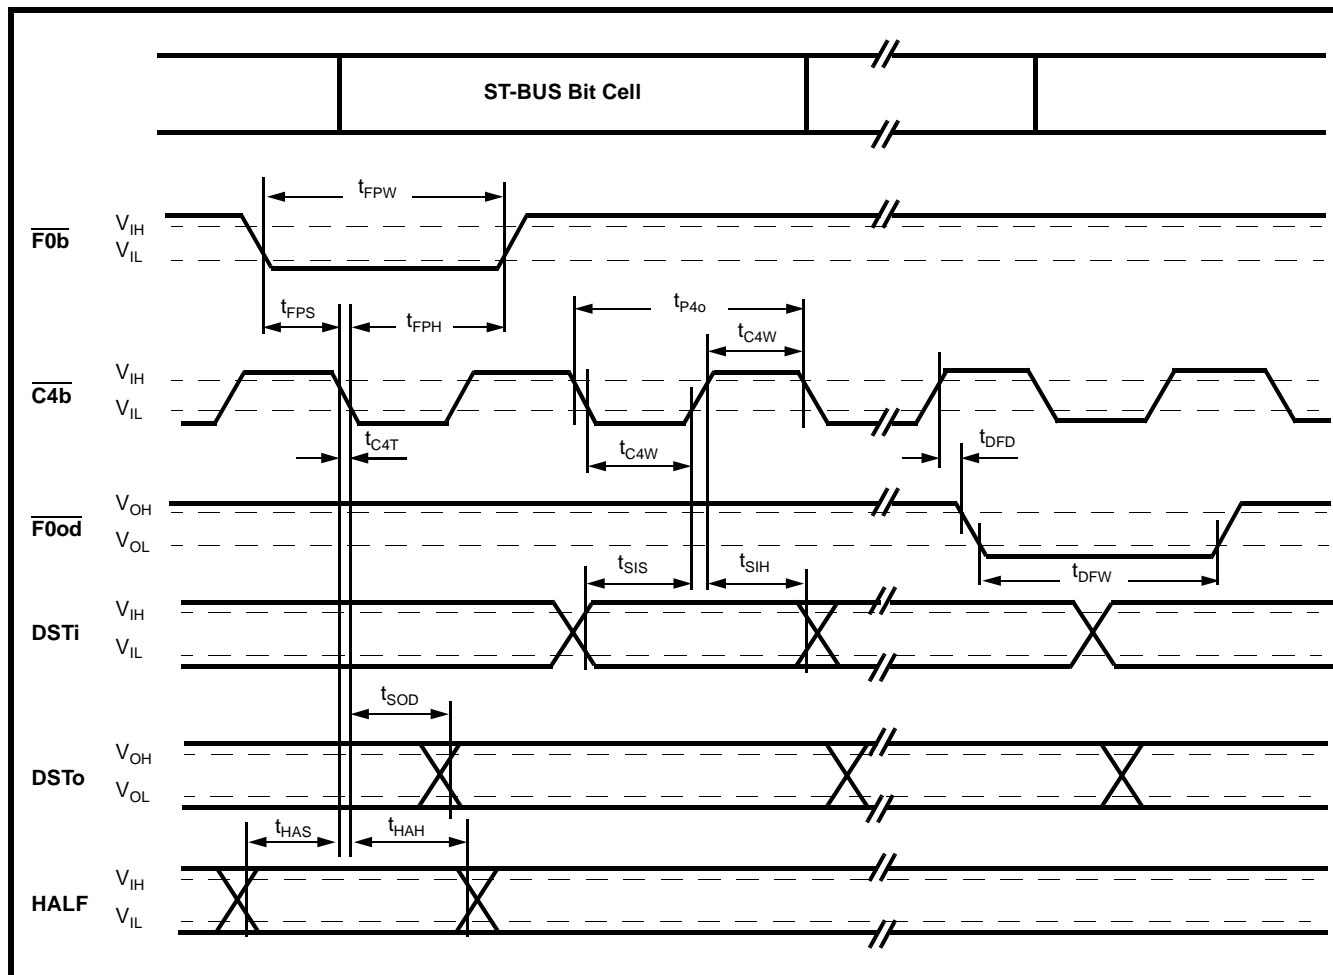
ST-BUS Bit Cell

$t_{FPW}$

$\overline{F0b}$ $V_{IH}$ $V_{IL}$

$t_{FPS}$ $t_{FPH}$ $t_{P4o}$ $t_{C4W}$

$\overline{C4b}$ $V_{IH}$ $V_{IL}$

$t_{C4T}$ $t_{C4W}$ $t_{DFD}$

$\overline{F0od}$ $V_{OH}$ $V_{OL}$

$t_{SIS}$ $t_{SIH}$ $t_{DFW}$

DSTi $V_{IH}$ $V_{IL}$

$t_{SOD}$

DSTo $V_{OH}$ $V_{OL}$

$t_{HAS}$ $t_{HAH}$

HALF $V_{IH}$ $V_{IL}$